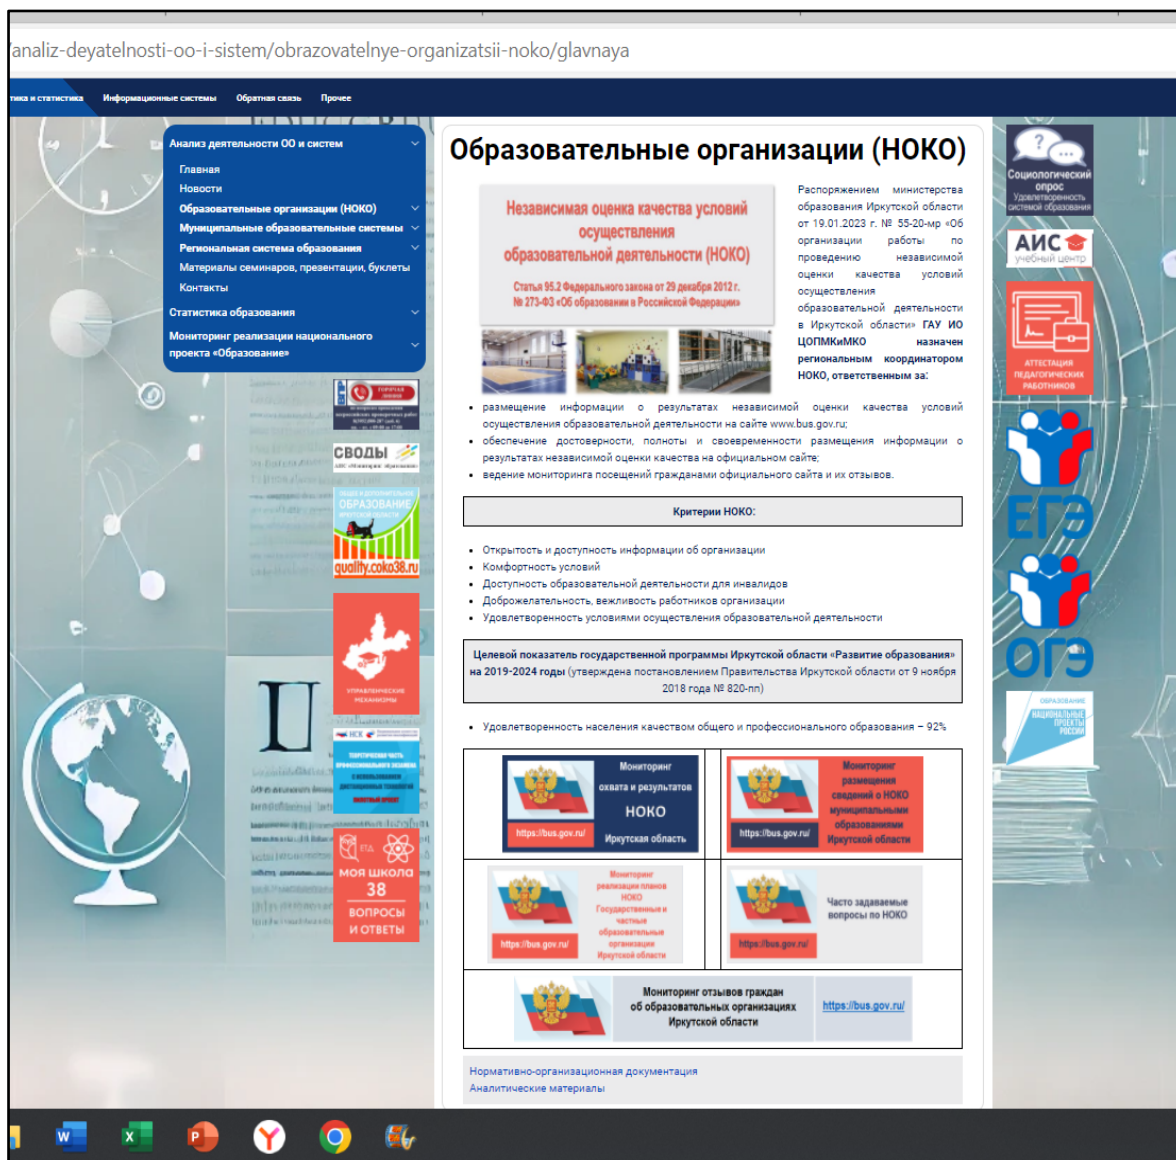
analiz-deyatelnosti-oo-i-sistem/obrazovatelnye-organizatsii-noko/glavnaya

тика и статистика Информационные системы Обратная связь Прочее

Анализ деятельности ОО и систем
Главная
Новости
Образовательные организации (НОКО)
Муниципальные образовательные системы
Региональная система образования
Материалы семинаров, презентации, буклеты
Контакты
Статистика образования
Мониторинг реализации национального проекта «Образование»

СВОДЫ

ОБРАЗОВАНИЕ

quality.coko38.ru

МОЯ ШКОЛА 38
ВОПРОСЫ И ОТВЕТЫ

Образовательные организации (НОКО)

Независимая оценка качества условий осуществления образовательной деятельности (НОКО)

Статья 95.2 Федерального закона от 29 декабря 2012 г. № 273-ФЗ «Об образовании в Российской Федерации»

Распоряжением министерства образования Иркутской области от 19.01.2023 г. № 55-20-мр «Об организации работы по проведению независимой оценки качества условий осуществления образовательной деятельности в Иркутской области» ГАУ ИО ЦОПМКиМКО назначен региональным координатором НОКО, ответственным за:

• размещение информации о результатах независимой оценки качества условий осуществления образовательной деятельности на сайте www.bus.gov.ru;
• обеспечение достоверности, полноты и своевременности размещения информации о результатах независимой оценки качества на официальном сайте;
• ведение мониторинга посещений гражданами официального сайта и их отзывов.

Критерии НОКО:

• Открытость и доступность информации об организации
• Комфортность условий
• Доступность образовательной деятельности для инвалидов
• Доброжелательность, вежливость работников организации
• Удовлетворенность условиями осуществления образовательной деятельности

Целевой показатель государственной программы Иркутской области «Развитие образования» на 2019-2024 годы (утверждена постановлением Правительства Иркутской области от 9 ноября 2018 года № 820-пп)

• Удовлетворенность населения качеством общего и профессионального образования – 92%

| Мониторинг охвата и результатов НОКО Иркутская область https://bus.gov.ru/ | Мониторинг размещения сведений о НОКО муниципальными образованиями Иркутской области https://bus.gov.ru/ |
|---|---|
| Мониторинг реализации планов НОКО Государственными и частными образовательными организациями Иркутской области https://bus.gov.ru/ | Часто задаваемые вопросы по НОКО https://bus.gov.ru/ |
| Мониторинг отзывов граждан об образовательных организациях Иркутской области https://bus.gov.ru/ | |

Нормативно-организационная документация
Аналитические материалы

Социологический опрос Удовлетворенность системой образования
АИС учебный центр
АТТЕСТАЦИЯ ПЕДАГОГИЧЕСКИХ РАБОТНИКОВ
ЕГЭ
ОГЭ
ОБРАЗОВАНИЕ НАЦИОНАЛЬНЫЕ ПРОЕКТЫ РОССИИ